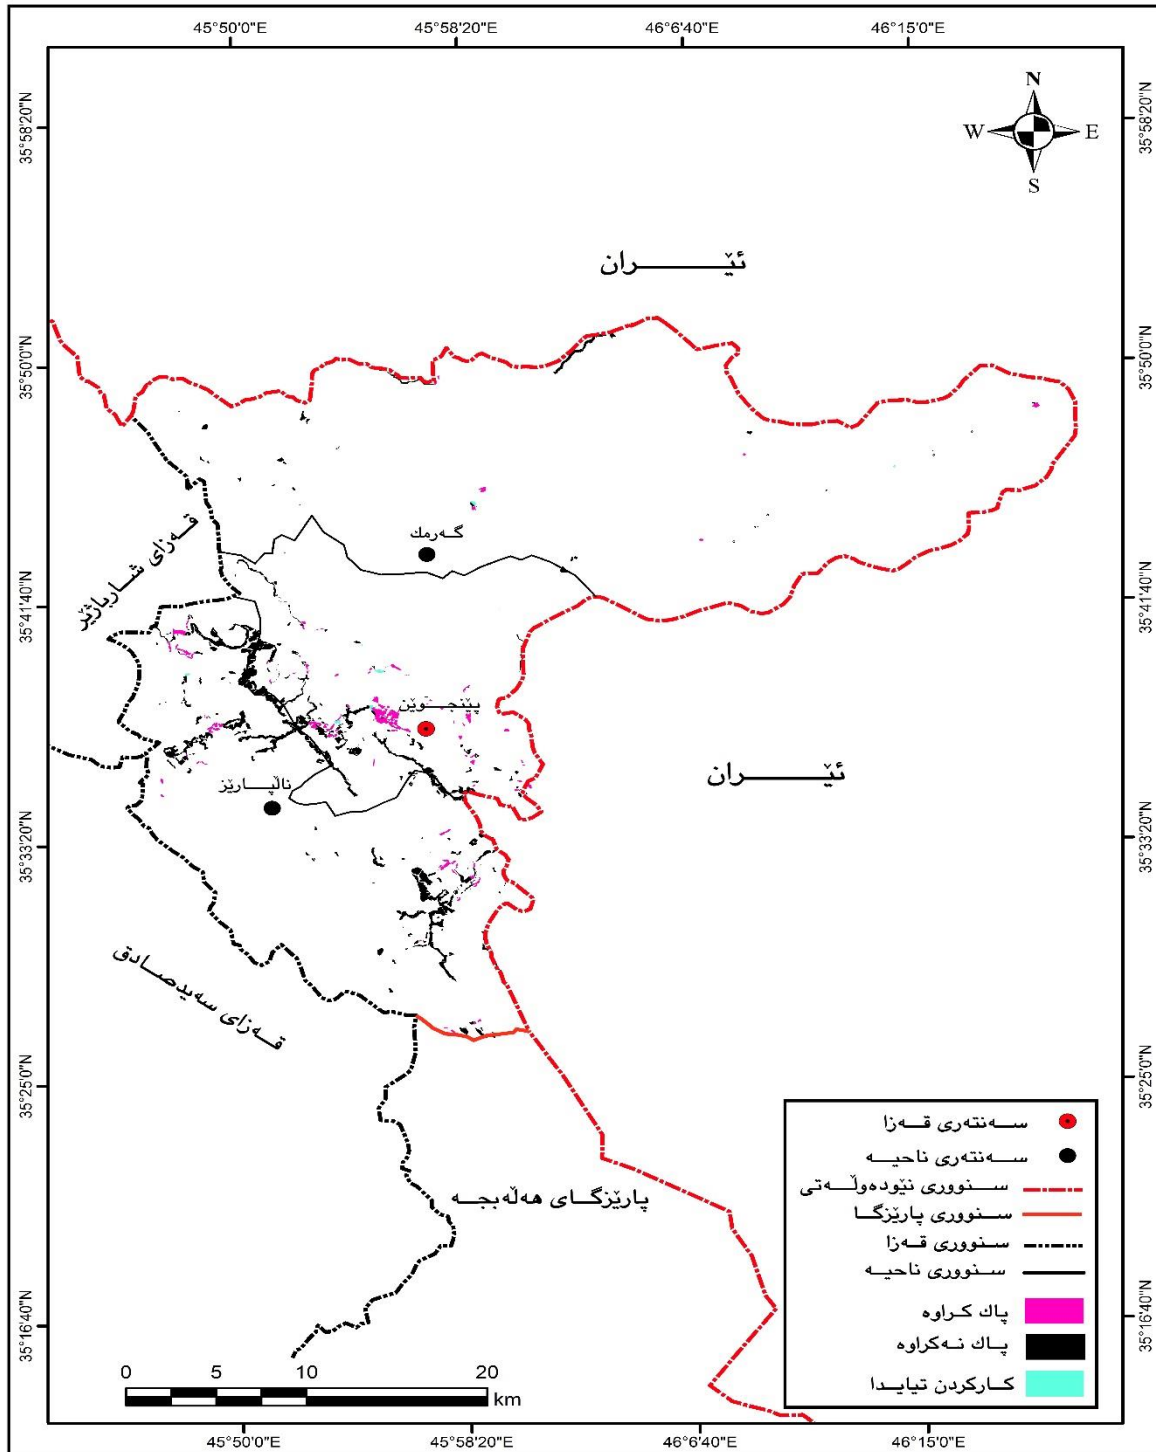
45°50'0"E
45°58'20"E
46°6'40"E
46°15'0"E

35°58'20"N
35°50'0"N
35°41'40"N
35°33'20"N
35°25'0"N
35°16'40"N

35°58'20"N
35°50'0"N
35°41'40"N
35°33'20"N
35°25'0"N
35°16'40"N

N
W
E
S

ئێـــــران

گـەرمك

قـەزای شـارباژێر

پێنجـوێن

ئێـــــران

ناڵپـارێز

قـەزای سـەیدصـادق

پارێزگـای هەڵەبجـە

سـەنتەری قـەزا
سـەنتەری ناحیـە
سـنووری نێودەوڵـەتی
سـنووری پارێزگـا
سـنووری قـەزا
سـنووری ناحیـە
پاك كـراوە
پـاك نـەكراوە
كـاركردن تیایـدا

0 5 10 20
km

45°50'0"E
45°58'20"E
46°6'40"E
46°15'0"E